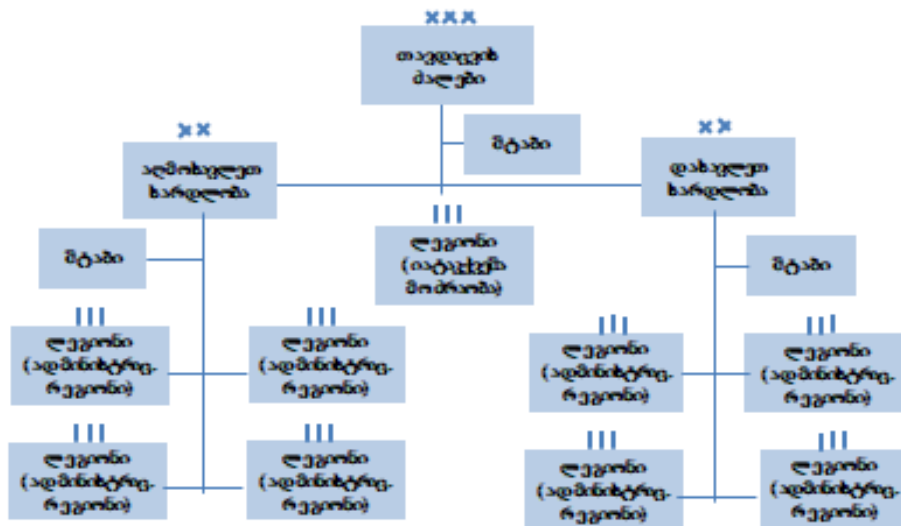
XXX
თავდაცვის ძალები

შტაბი

XX
აღმოსავლეთ სარდლობა

XX
დასავლეთ სარდლობა

III
ლეგიონი (იატაკქვეშა მოძრაობა)

შტაბი

შტაბი

III
ლეგიონი (ადმინისტრ.-რეგიონი)

III
ლეგიონი (ადმინისტრ.-რეგიონი)

III
ლეგიონი (ადმინისტრ.-რეგიონი)

III
ლეგიონი (ადმინისტრ.-რეგიონი)

III
ლეგიონი (ადმინისტრ.-რეგიონი)

III
ლეგიონი (ადმინისტრ.-რეგიონი)

III
ლეგიონი (ადმინისტრ.-რეგიონი)

III
ლეგიონი (ადმინისტრ.-რეგიონი)